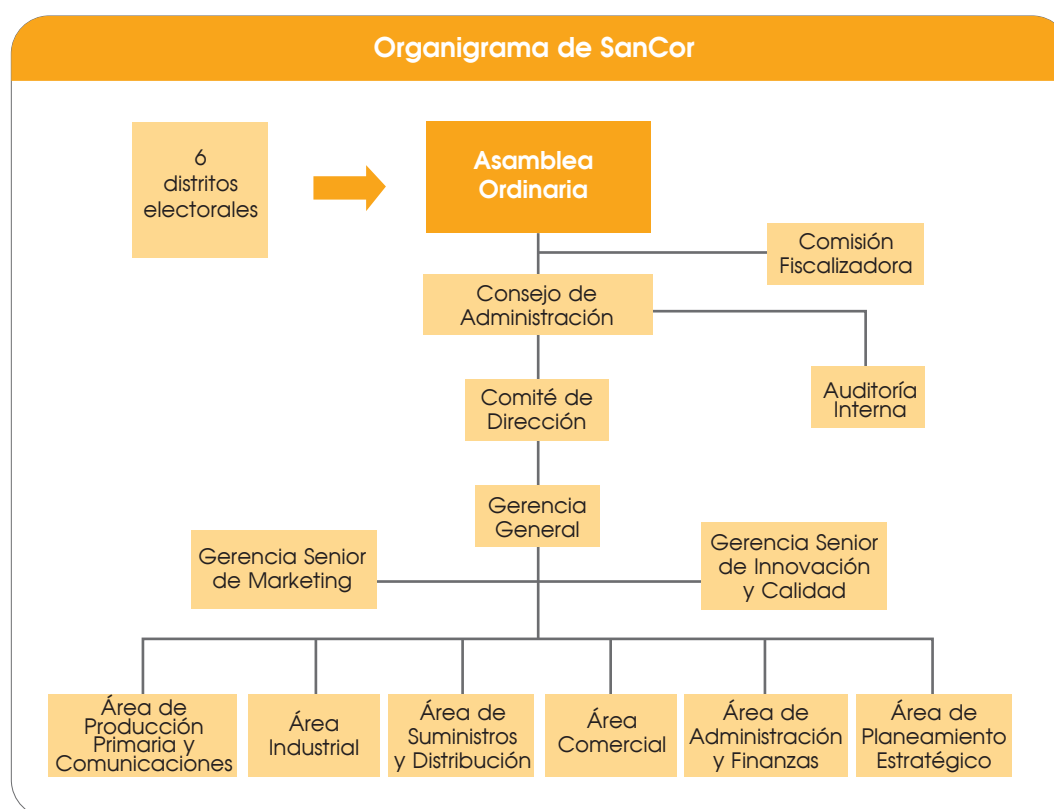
Organigrama de SanCor

6 distritos electorales

Asamblea Ordinaria

Comisión Fiscalizadora

Consejo de Administración

Auditoría Interna

Comité de Dirección

Gerencia General

Gerencia Senior de Marketing

Gerencia Senior de Innovación y Calidad

Área de Producción Primaria y Comunicaciones

Área Industrial

Área de Suministros y Distribución

Área Comercial

Área de Administración y Finanzas

Área de Planeamiento Estratégico